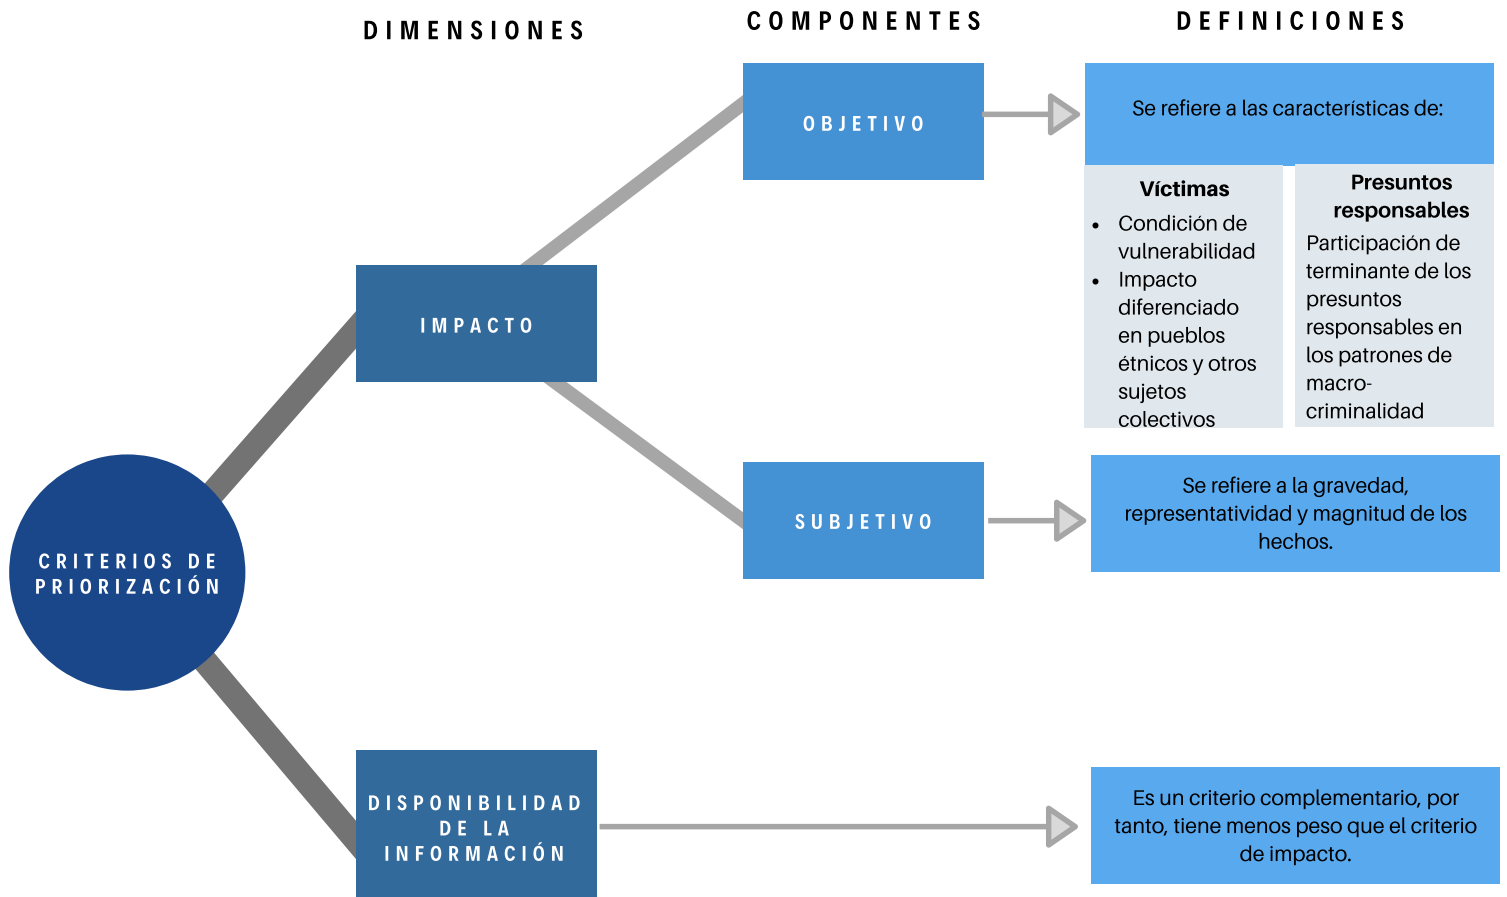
DIMENSIONES

COMPONENTES

DEFINICIONES

CRITERIOS DE PRIORIZACIÓN

IMPACTO

OBJETIVO

Se refiere a las características de:

Víctimas

- Condición de vulnerabilidad
- Impacto diferenciado en pueblos étnicos y otros sujetos colectivos

Presuntos responsables

Participación determinante de los presuntos responsables en los patrones de macro-criminalidad

SUBJETIVO

Se refiere a la gravedad, representatividad y magnitud de los hechos.

DISPONIBILIDAD DE LA INFORMACIÓN

Es un criterio complementario, por tanto, tiene menos peso que el criterio de impacto.